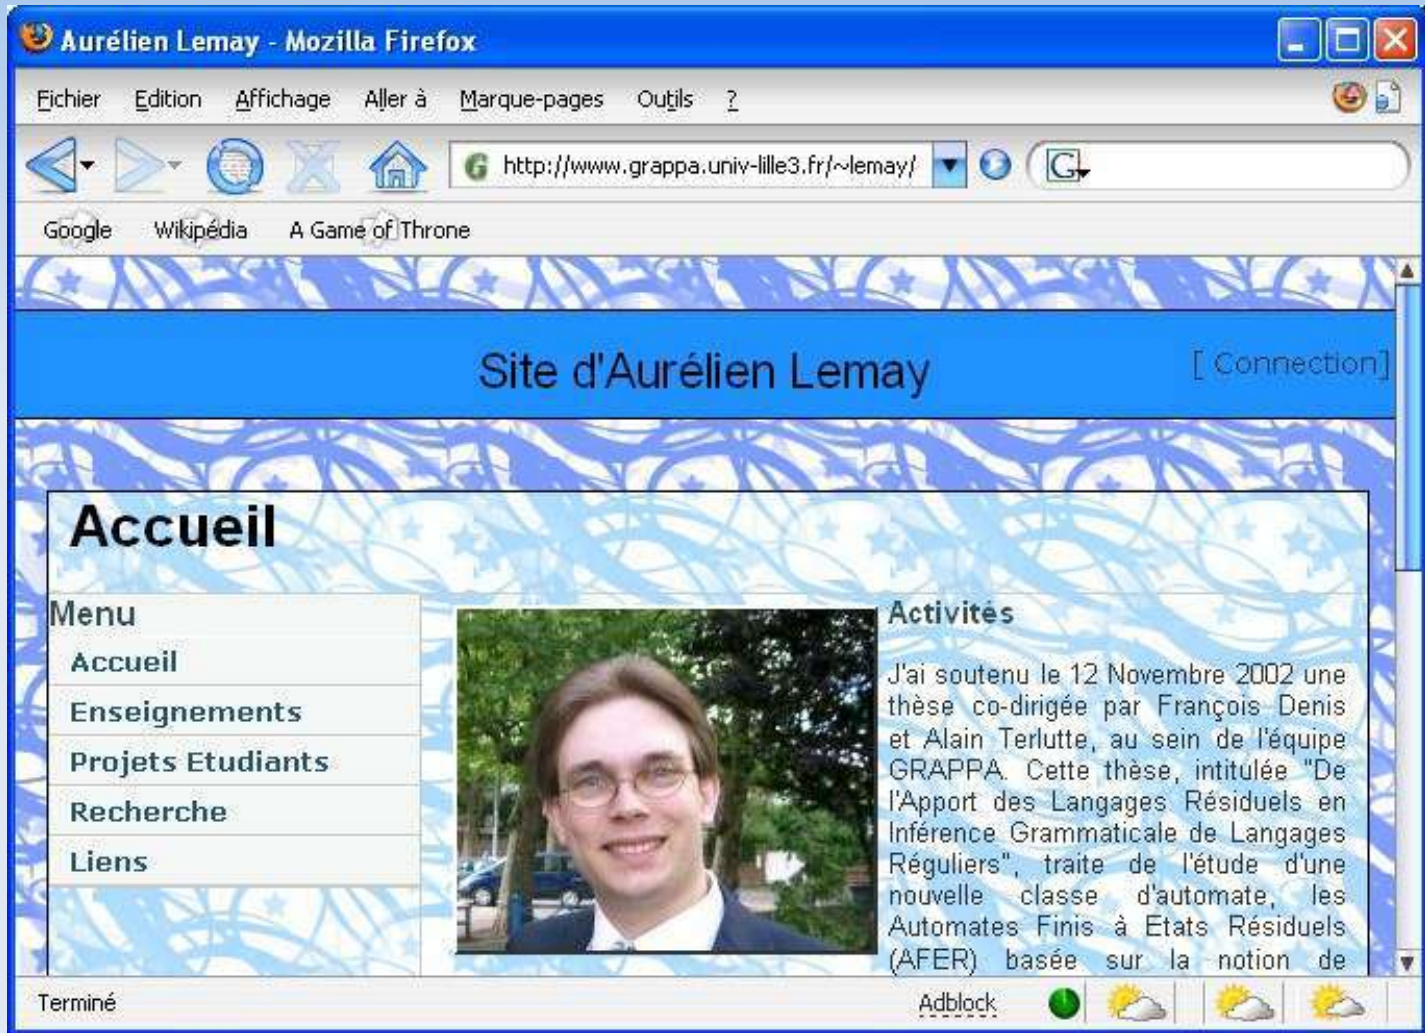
Aurélien Lemay - Mozilla Firefox

Fichier Edition Affichage Aller à Marque-pages Outils ?

http://www.grappa.univ-lille3.fr/~lemay/

Google Wikipédia A Game of Throne

Site d'Aurélien Lemay

[ Connection]

Accueil

Menu
Accueil
Enseignements
Projets Etudiants
Recherche
Liens

Activités

J'ai soutenu le 12 Novembre 2002 une thèse co-dirigée par François Denis et Alain Terlutte, au sein de l'équipe GRAPPA. Cette thèse, intitulée "De l'Apport des Langages Résiduels en Inférence Grammaticale de Langages Réguliers", traite de l'étude d'une nouvelle classe d'automate, les Automates Finis à Etats Résiduels (AFER) basée sur la notion de

Terminé

Adblock